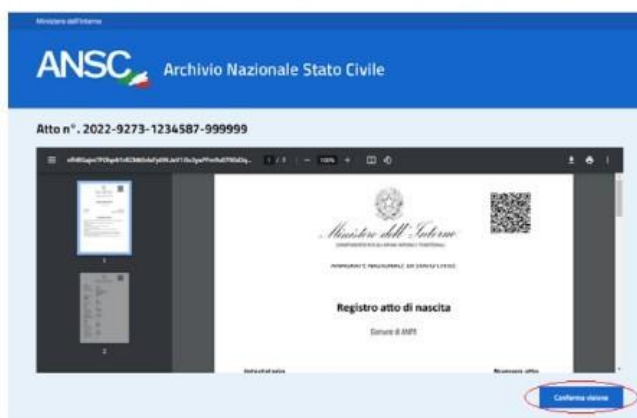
Ministero dell'Interno

ANSC Archivio Nazionale Stato Civile

Atto n°. 2022-9273-1234587-999999

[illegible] 1 / 2 100%

Ministero dell'Interno

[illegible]

ARCHIVIO NAZIONALE DI STATO CIVILE

Registro atto di nascita

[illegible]

Intestatario

Numero atto

Conferma visione